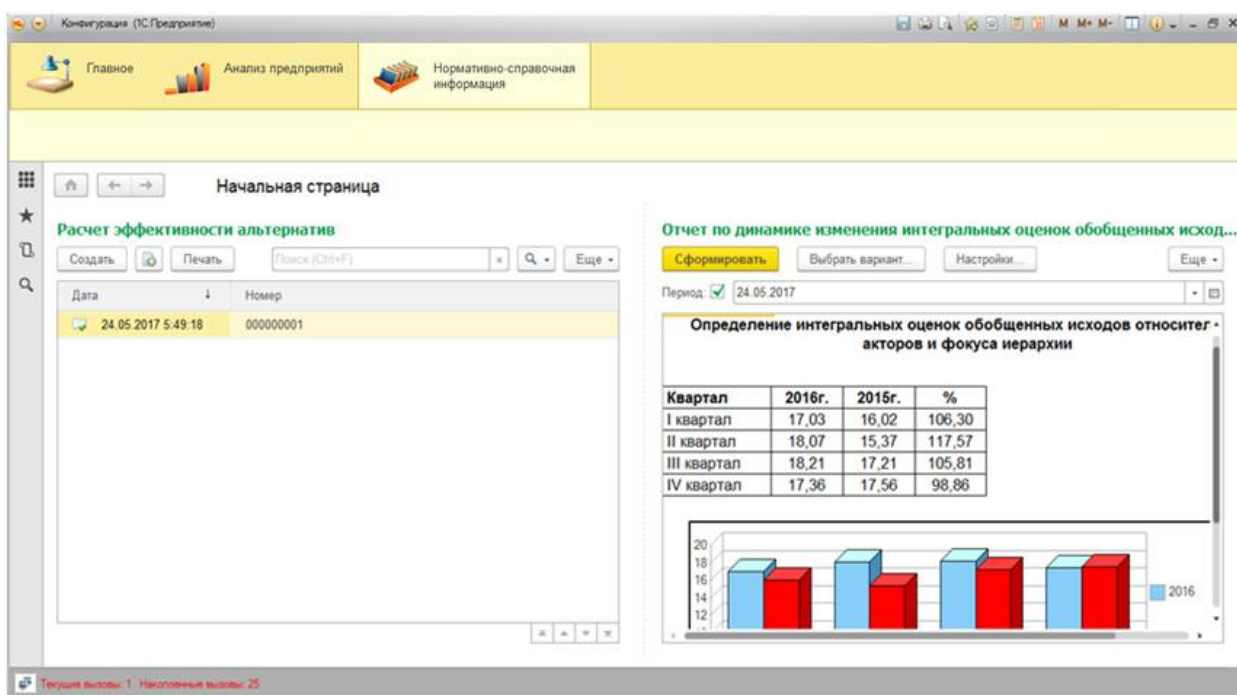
Конфигурация (1С:Предприятие)

M M+ M-

Главное

Анализ предприятий

Нормативно-справочная информация

Начальная страница

Расчет эффективности альтернатив

Создать

Печать

Поиск (Ctrl+F)

Еще

| Дата | Номер |
|---|---|
| 24.05.2017 5:49:18 | 000000001 |

Отчет по динамике изменения интегральных оценок обобщенных исход...

Сформировать

Выбрать вариант...

Настройки...

Еще

Период: 24.05.2017

Определение интегральных оценок обобщенных исходов относител акторов и фокуса иерархии

| Квартал | 2016г. | 2015г. | % |
|---|---|---|---|
| I квартал | 17,03 | 16,02 | 106,30 |
| II квартал | 18,07 | 15,37 | 117,57 |
| III квартал | 18,21 | 17,21 | 105,81 |
| IV квартал | 17,36 | 17,56 | 98,86 |

20
18
16
14
12

2016

Текущие вызовы: 1 Накопленные вызовы: 25